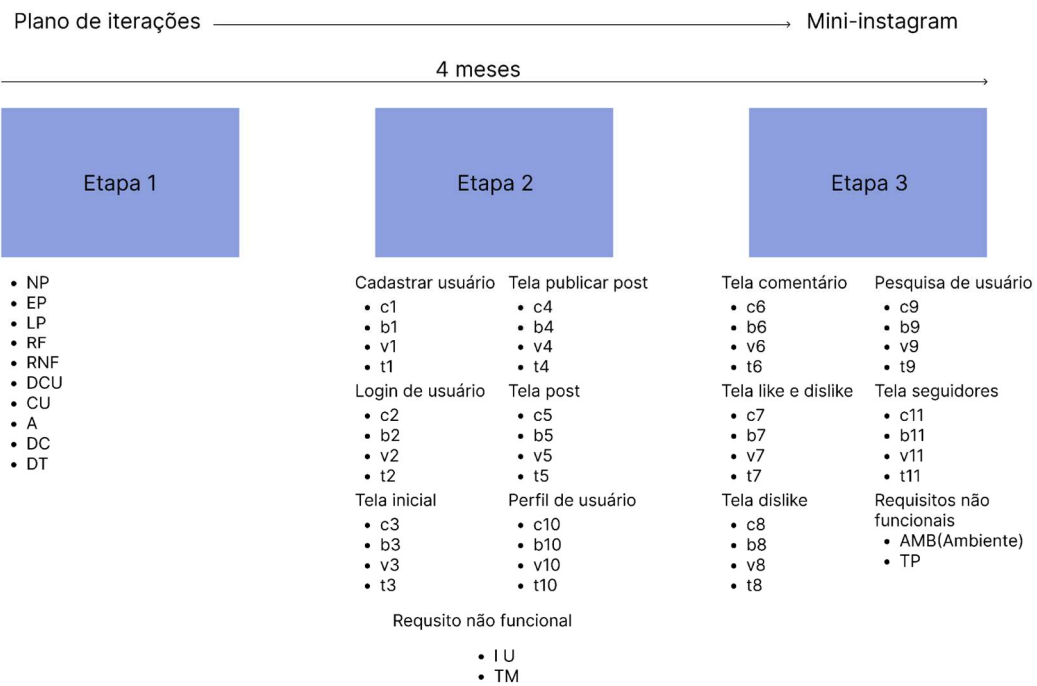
Plano de iterações Mini-instagram

4 meses

Etapa 1

- NP
- EP
- LP
- RF
- RNF
- DCU
- CU
- A
- DC
- DT

Etapa 2

Cadastrar usuário
- c1
- b1
- v1
- t1

Login de usuário
- c2
- b2
- v2
- t2

Tela inicial
- c3
- b3
- v3
- t3

Tela publicar post
- c4
- b4
- v4
- t4

Tela post
- c5
- b5
- v5
- t5

Perfil de usuário
- c10
- b10
- v10
- t10

Requsito não funcional
- I U
- TM

Etapa 3

Tela comentário
- c6
- b6
- v6
- t6

Tela like e dislike
- c7
- b7
- v7
- t7

Tela dislike
- c8
- b8
- v8
- t8

Pesquisa de usuário
- c9
- b9
- v9
- t9

Tela seguidores
- c11
- b11
- v11
- t11

Requisitos não funcionais
- AMB(Ambiente)
- TP